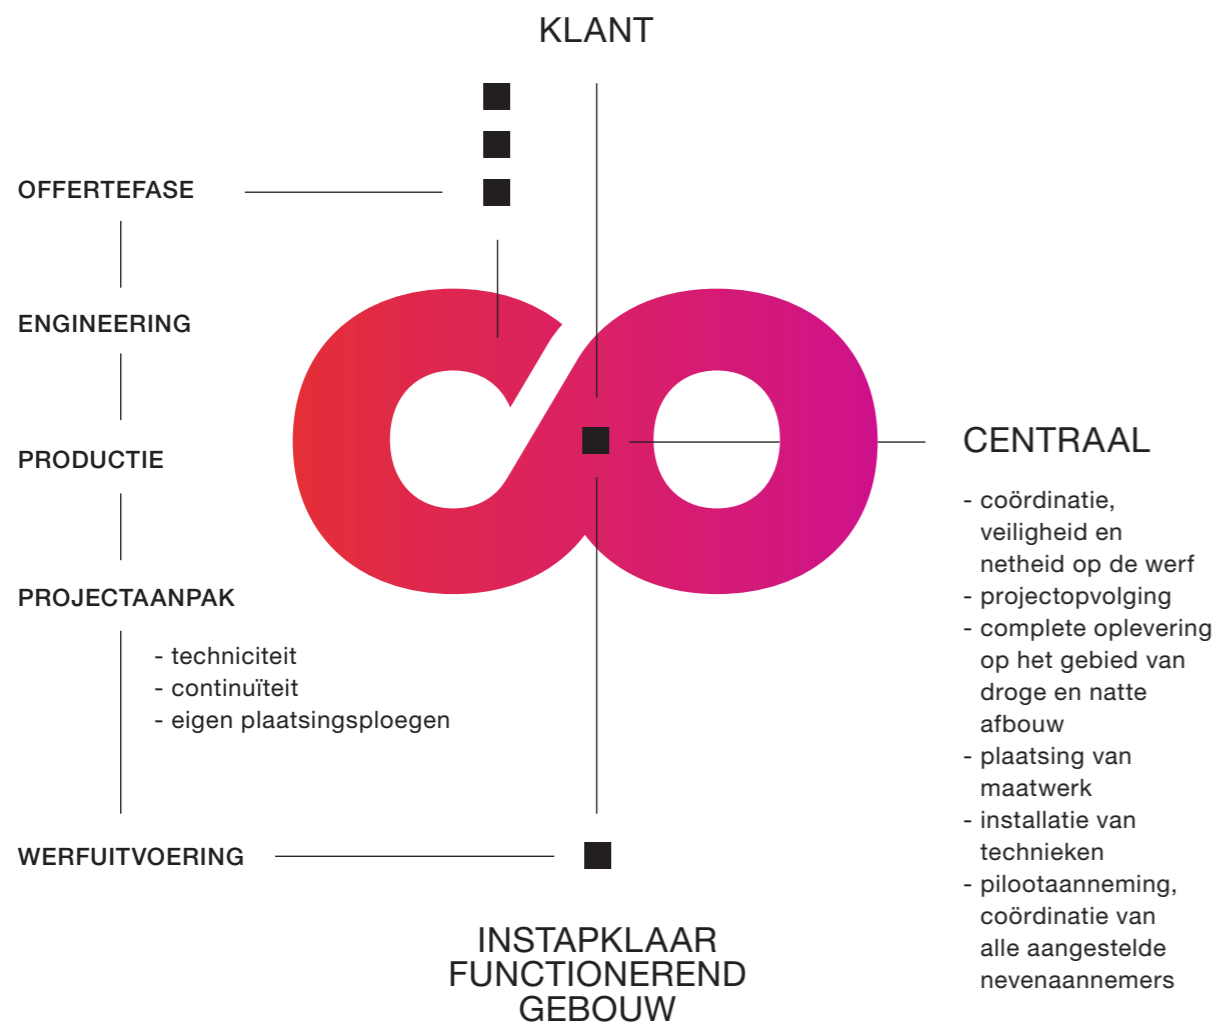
KLANT

OFFERTEFASE

ENGINEERING

PRODUCTIE

PROJECTAANPAK

- techniciteit
- continuïteit
- eigen plaatsingsploegen

WERFUITVOERING

CENTRAAL

- coördinatie, veiligheid en netheid op de werf
- projectopvolging
- complete oplevering op het gebied van droge en natte afbouw
- plaatsing van maatwerk
- installatie van technieken
- pilootaanneming, coördinatie van alle aangestelde nevenaannemers

INSTAPKLAAR FUNCTIONEREND GEBOUW